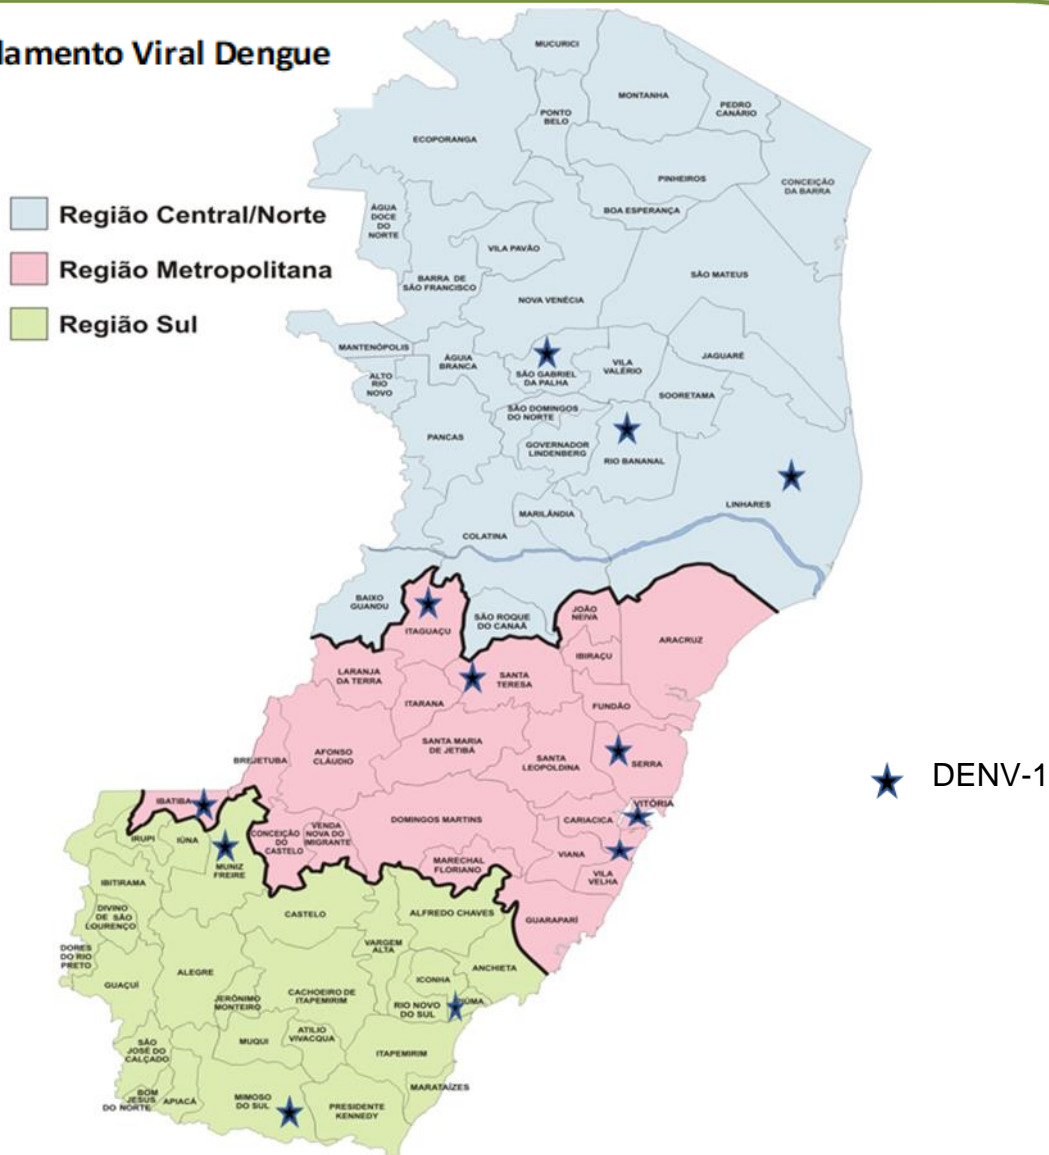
lamento Viral Dengue

Região Central/Norte
Região Metropolitana
Região Sul

MUCURICI
MONTANHA
PEDRO CANÁRIO
PONTO BELO
ECOPORANGA
PINHEIROS
CONCEIÇÃO DA BARRA
ÁGUA DOCE DO NORTE
BOA ESPERANÇA
VILA PAVÃO
BARRA DE SÃO FRANCISCO
SÃO MATEUS
NOVA VENÉCIA
MANTENÓPOLIS
ÁGUIA BRANCA
SÃO GABRIEL DA PALHA
VILA VALÉRIO
JAGUARÉ
ALTO RIO NOVO
SOORETAMA
SÃO DOMINGOS DO NORTE
PANCAS
GOVERNADOR LINDENBERG
RIO BANANAL
LINHARES
MARILÂNDIA
COLATINA
BAIXO GUANDU
ITAGUAÇU
SÃO ROQUE DO CANAÃ
JOÃO NEIVA
ARACRUZ
IBIRAÇU
LARANJA DA TERRA
SANTA TERESA
ITARANA
FUNDÃO
AFONSO CLÁUDIO
SANTA MARIA DE JETIBÁ
BREJETUBA
SANTA LEOPOLDINA
SERRA
IBATIBA
VITÓRIA
IRUPI
IÚNA
CONCEIÇÃO DO CASTELO
VENDA NOVA DO IMIGRANTE
DOMINGOS MARTINS
CARIACICA
VIANA
MUNIZ FREIRE
MARECHAL FLORIANO
VILA VELHA
IBITIRAMA
DIVINO DE SÃO LOURENÇO
CASTELO
ALFREDO CHAVES
GUARAPARI
DORES DO RIO PRETO
VARGEM ALTA
ALEGRE
ANCHIETA
GUAÇUÍ
ICONHA
JERÔNIMO MONTEIRO
CACHOEIRO DE ITAPEMIRIM
RIO NOVO DO SUL
PIÚMA
ATILIO VIVACQUA
MUQUI
SÃO JOSÉ DO CALÇADO
ITAPEMIRIM
BOM JESUS DO NORTE
APIACÁ
MIMOSO DO SUL
MARATAÍZES
PRESIDENTE KENNEDY

DENV-1